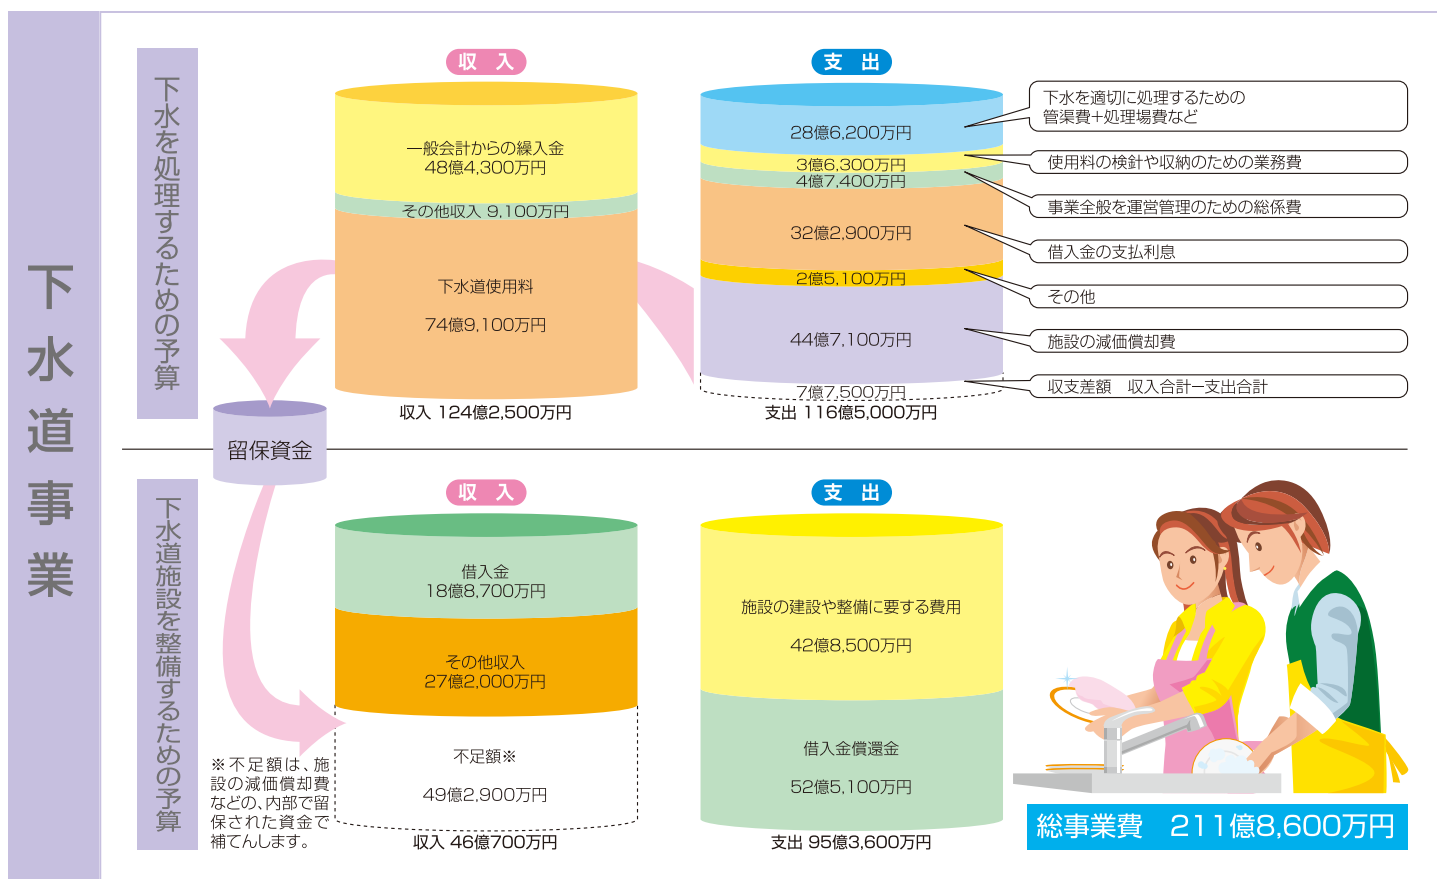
下水道事業

下水を処理するための予算

収入

一般会計からの繰入金
48億4,300万円

その他収入 9,100万円

下水道使用料

74億9,100万円

収入 124億2,500万円

支出

28億6,200万円

3億6,300万円

4億7,400万円

32億2,900万円

2億5,100万円

44億7,100万円

7億7,500万円

支出 116億5,000万円

下水を適切に処理するための管渠費+処理場費など

使用料の検針や収納のための業務費

事業全般を運営管理のための総係費

借入金の支払利息

その他

施設の減価償却費

収支差額 収入合計ー支出合計

留保資金

下水道施設を整備するための予算

収入

借入金
18億8,700万円

その他収入
27億2,000万円

不足額※

49億2,900万円

収入 46億700万円

※不足額は、施設の減価償却費などの、内部で留保された資金で補てんします。

支出

施設の建設や整備に要する費用

42億8,500万円

借入金償還金

52億5,100万円

支出 95億3,600万円

総事業費 211億8,600万円